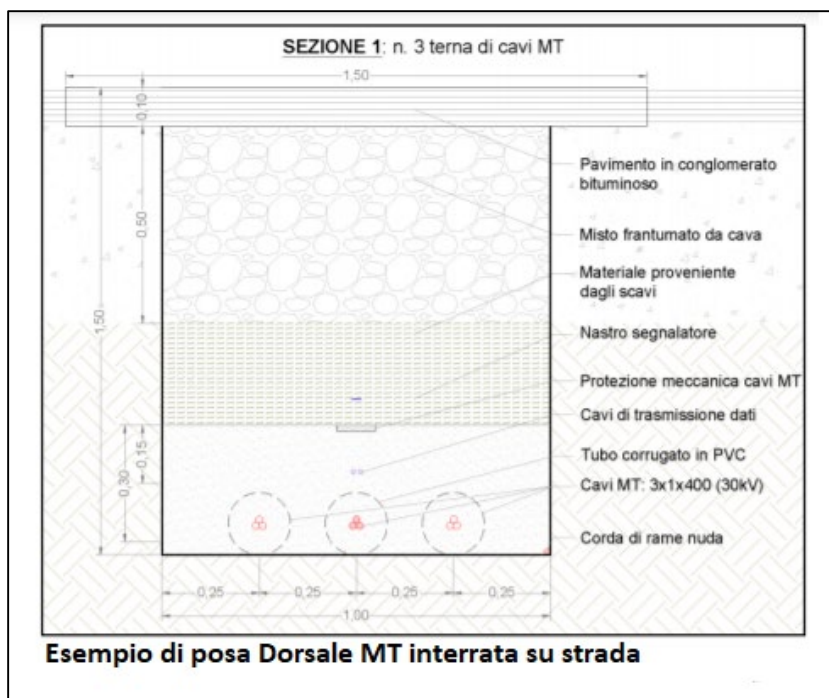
SEZIONE 1: n. 3 terna di cavi MT

1,50

0,10

0,50

1,50

0,15

0,30

Pavimento in conglomerato bituminoso

Misto frantumato da cava

Materiale proveniente dagli scavi

Nastro segnalatore

Protezione meccanica cavi MT

Cavi di trasmissione dati

Tubo corrugato in PVC

Cavi MT: 3x1x400 (30kV)

Corda di rame nuda

0,25 0,25 0,25 0,25

1,00

Esempio di posa Dorsale MT interrata su strada